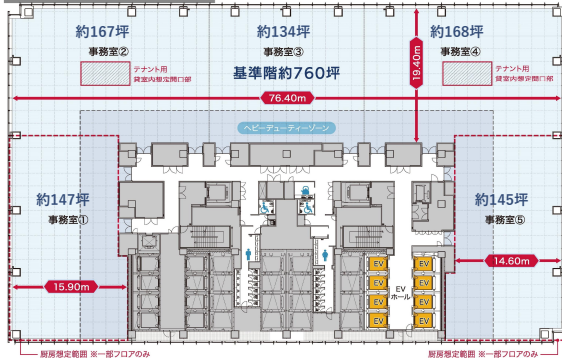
約167坪
事務室②
テナント用
賃室内想定開口部

約134坪
事務室③
基準階約760坪

約168坪
事務室④
テナント用
賃室内想定開口部

19.40m

76.40m

ヘビーデューティーゾーン

約147坪
事務室①

約145坪
事務室⑤

EV
EV
EV
EV
EV
EV
EV
EV
EV
ホール

15.90m

14.60m

厨房想定範囲 ※一部フロアのみ

厨房想定範囲 ※一部フロアのみ